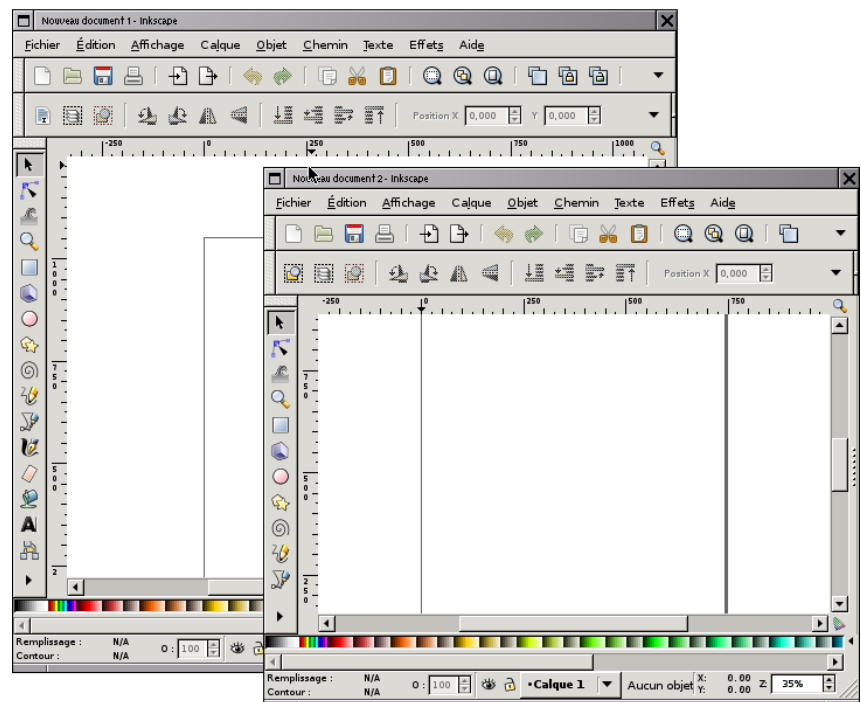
Nouveau document 1 - Inkscape

Fichier Édition Affichage Calque Objet Chemin Texte Effets Aide

Position X 0,000 Y 0,000

-250 0 250 500 750 1000

1000

750

500

Remplissage : N/A
Contour : N/A
O : 100

Nouveau document 2 - Inkscape

Fichier Édition Affichage Calque Objet Chemin Texte Effets Aide

Position X 0,000

-250 0 250 500 750

500

Remplissage : N/A
Contour : N/A
O : 100
•Calque 1
Aucun objet
X: 0.00
Y: 0.00
Z: 35%